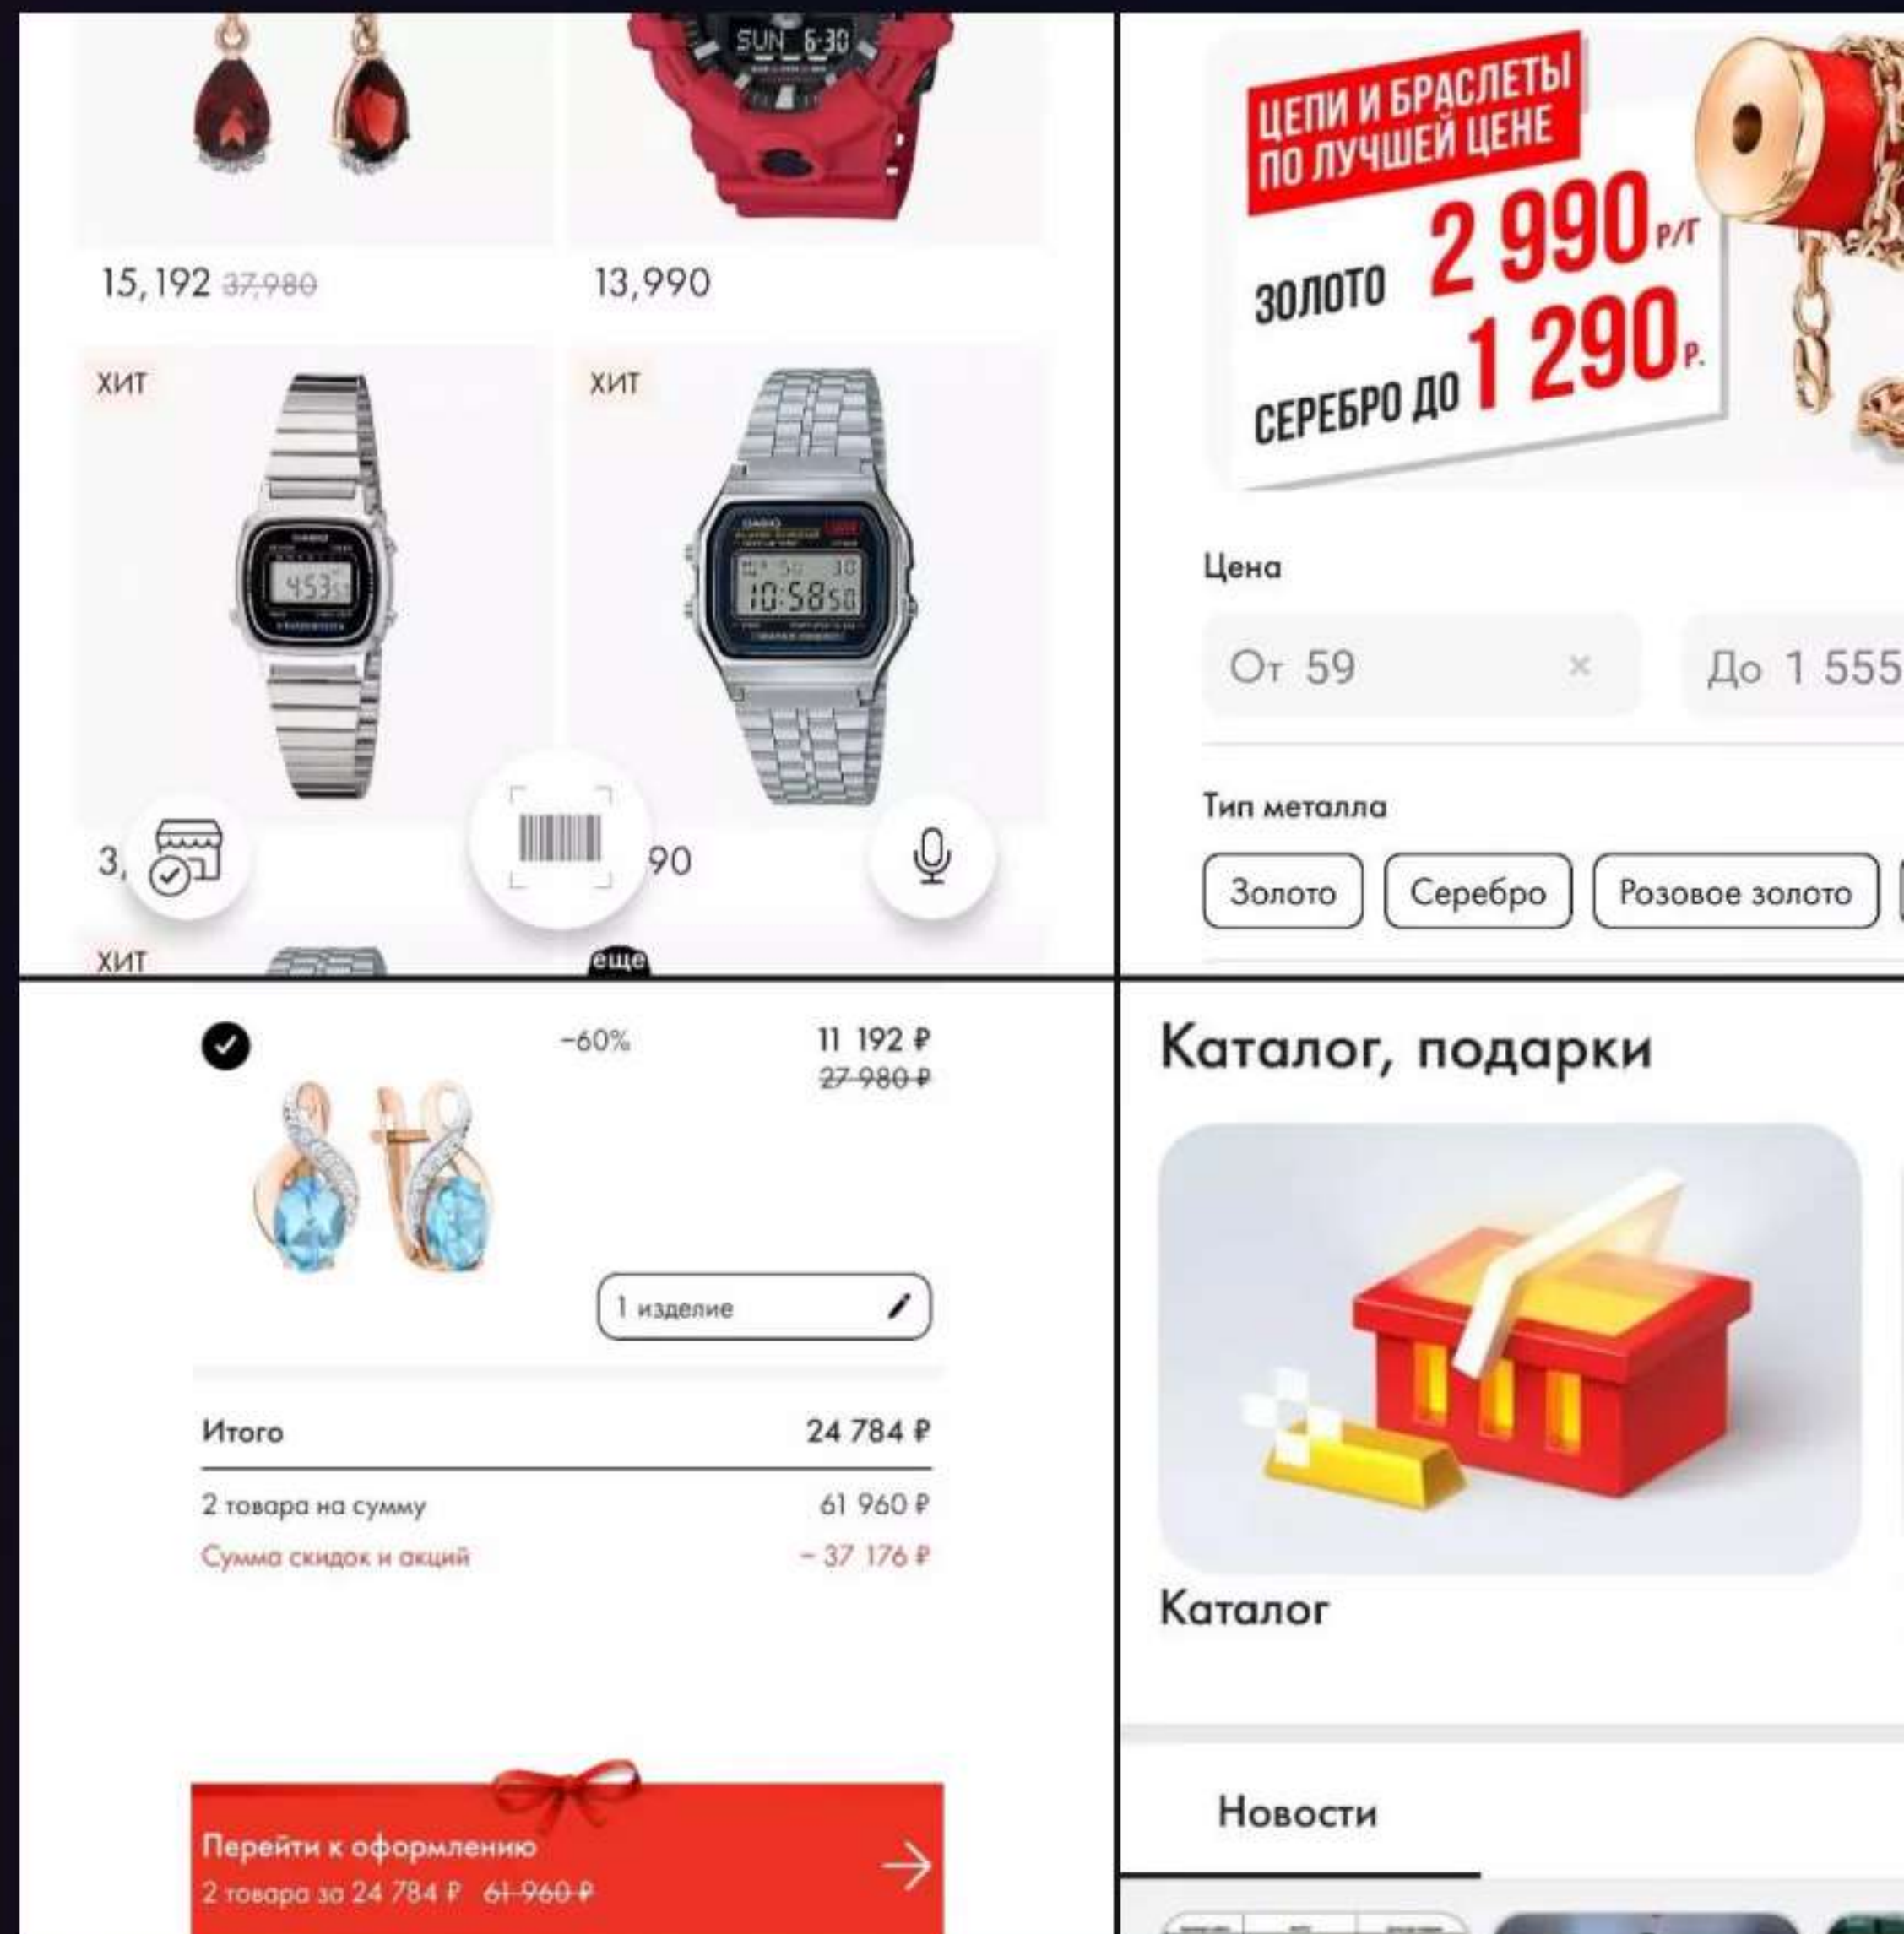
15,192 37,980

13,990

ХИТ

ХИТ

3,

90

ХИТ

еще

ЦЕПИ И БРАСЛЕТЫ ПО ЛУЧШЕЙ ЦЕНЕ

ЗОЛОТО 2 990 Р/Г

СЕРЕБРО ДО 1 290 Р.

Цена

От 59 ×

До 1 555

Тип металла

Золото

Серебро

Розовое золото

-60%

11 192 ₽
27 980 ₽

1 изделие

Итого 24 784 ₽

2 товара на сумму 61 960 ₽

Сумма скидок и акций − 37 176 ₽

Перейти к оформлению
2 товара за 24 784 ₽ 61 960 ₽

Каталог, подарки

Каталог

Новости